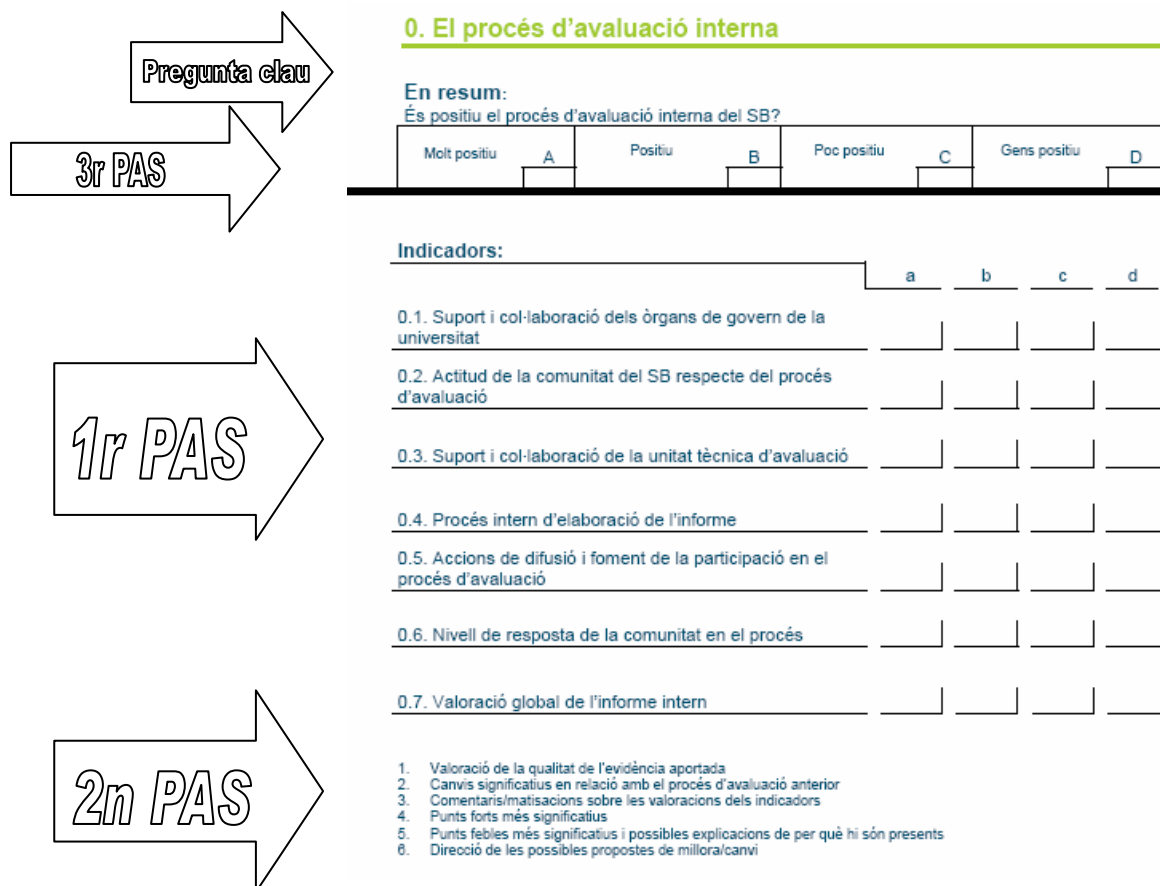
Pregunta clau

3r PAS

0. El procés d'avaluació interna

En resum:
És positiu el procés d'avaluació interna del SB?

| Molt positiu | A | Positiu | B | Poc positiu | C | Gens positiu | D |
|---|---|---|---|---|---|---|---|

Indicadors:

| | a | b | c | d |
|---|---|---|---|---|
| 0.1. Suport i col·laboració dels òrgans de govern de la universitat | | | | |
| 0.2. Actitud de la comunitat del SB respecte del procés d'avaluació | | | | |
| 0.3. Suport i col·laboració de la unitat tècnica d'avaluació | | | | |
| 0.4. Procés intern d'elaboració de l'informe | | | | |
| 0.5. Accions de difusió i foment de la participació en el procés d'avaluació | | | | |
| 0.6. Nivell de resposta de la comunitat en el procés | | | | |
| 0.7. Valoració global de l'informe intern | | | | |

1r PAS

2n PAS

1. Valoració de la qualitat de l'evidència aportada
2. Canvis significatius en relació amb el procés d'avaluació anterior
3. Comentaris/matisacions sobre les valoracions dels indicadors
4. Punts forts més significatius
5. Punts febles més significatius i possibles explicacions de per què hi són presents
6. Direcció de les possibles propostes de millora/canvi